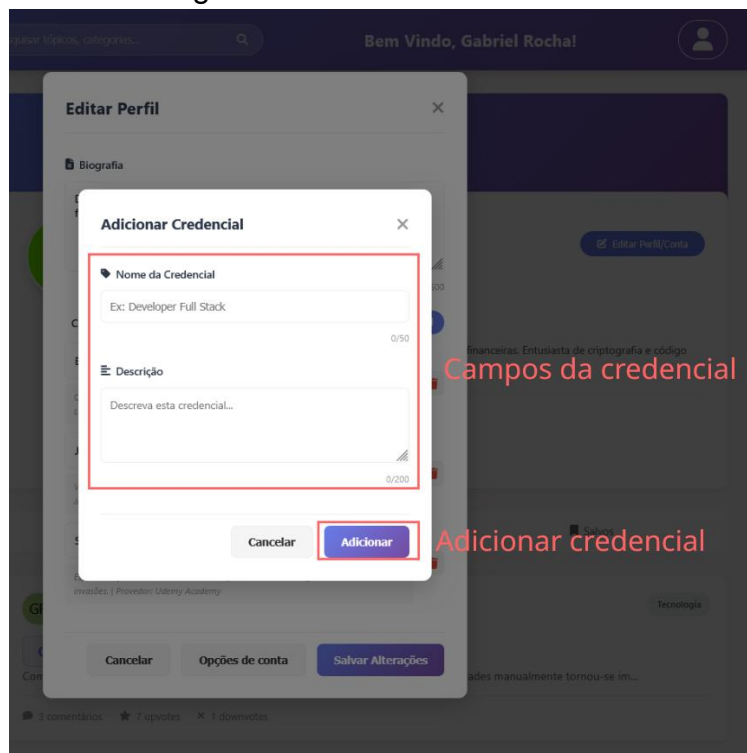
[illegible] tópicos, categorias...

Bem Vindo, Gabriel Rocha!

Editar Perfil

Biografia

Editar Perfil/Conta

Adicionar Credencial

Nome da Credencial

Ex: Developer Full Stack

0/50

Descrição

Descreva esta credencial...

0/200

Campos da credencial

financeiras. Entusiasta de criptografia e código

Cancelar

Adicionar

Adicionar credencial

Salvos

invasões. | Provedor: Udemy Academy

Tecnologia

Cancelar

Opções de conta

Salvar Alterações

ades manualmente tornou-se im...

3 comentários 7 upvotes 1 downvotes